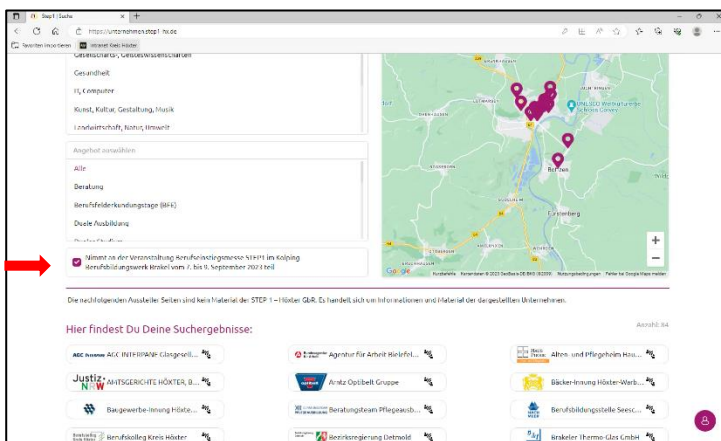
Step1 | Suche

https://unternehmen.step1-hx.de

Favoriten importieren | Intranet Kreis Höxter

Gesellschafts-, Geisteswissenschaften

Gesundheit

IT, Computer

Kunst, Kultur, Gestaltung, Musik

Landwirtschaft, Natur, Umwelt

Angebot auswählen

Alle

Beratung

Berufsfelderkundungstage (BFE)

Duale Ausbildung

Nimmt an der Veranstaltung Berufseinstiegsmesse STEP1 im Kolping Berufsbildungswerk Brakel vom 7. bis 9. September 2023 teil

UNESCO-Welterbestätte Schloss Corvey

Boffzen

Fürstenberg

Google

Kurzbefehle | Kartendaten © 2023 GeoBasis-DE/BKG (©2009) | Nutzungsbedingungen | Fehler bei Google Maps melden

Die nachfolgenden Aussteller Seiten sind kein Material der STEP 1 – Höxter GbR. Es handelt sich um Informationen und Material der dargestellten Unternehmen.

Hier findest Du Deine Suchergebnisse:

Anzahl: 34

AGC INTERPANE Glasgesell...

Agentur für Arbeit Bielefel...

Alten- und Pflegeheim Hau...

AMTSGERICHTE HÖXTER, B...

Arntz Optibelt Gruppe

Bäcker-Innung Höxter-Warb...

Baugewerbe-Innung Höxte...

Beratungsteam Pflegeausb...

Berufsbildungsstelle Seesc...

Berufskolleg Kreis Höxter

Bezirksregierung Detmold

Brakeler Thermo-Glas GmbH